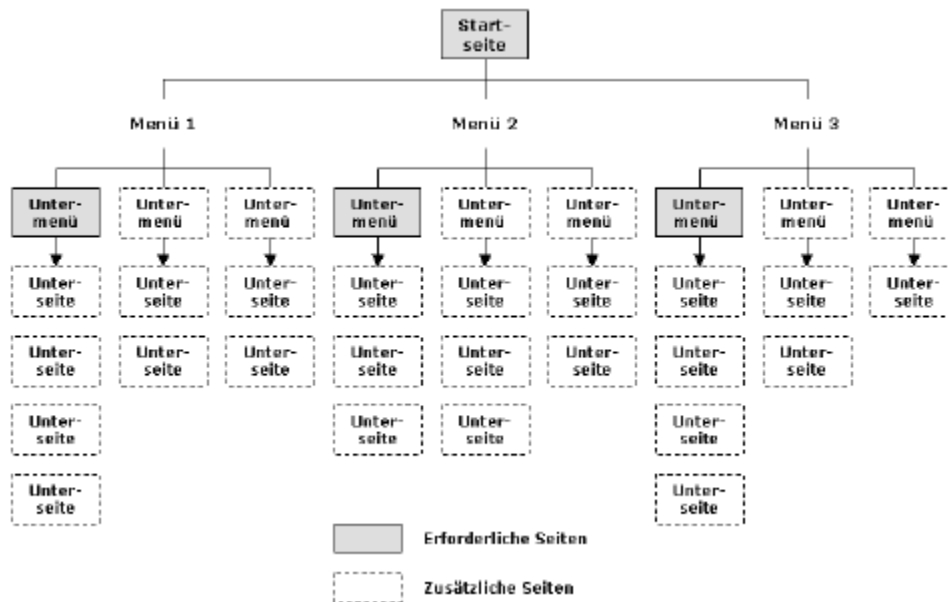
Startseite

Menü 1

Menü 2

Menü 3

Untermenü

Untermenü

Untermenü

Untermenü

Untermenü

Untermenü

Untermenü

Untermenü

Untermenü

Unterseite

Unterseite

Unterseite

Unterseite

Unterseite

Unterseite

Unterseite

Unterseite

Unterseite

Unterseite

Unterseite

Unterseite

Unterseite

Unterseite

Unterseite

Unterseite

Unterseite

Unterseite

Unterseite

Unterseite

Unterseite

Unterseite

Erforderliche Seiten

Zusätzliche Seiten